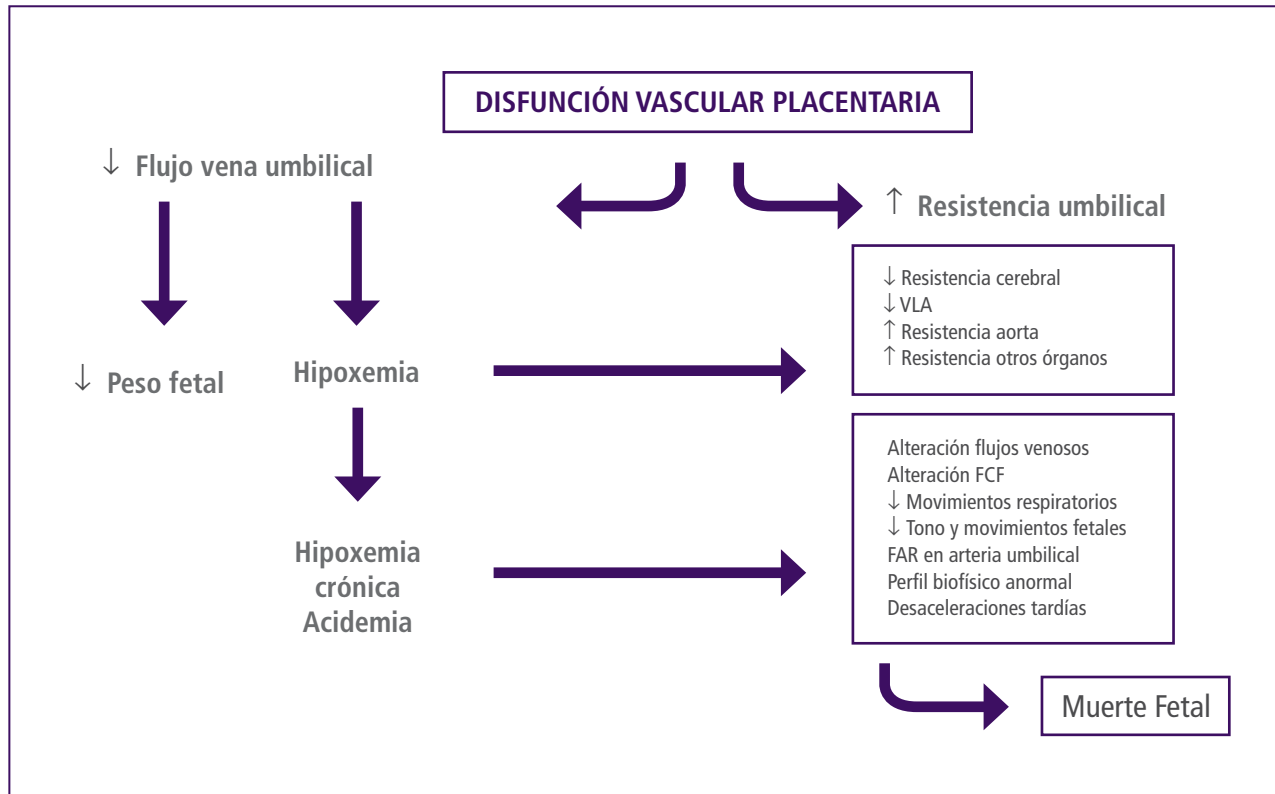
DISFUNCIÓN VASCULAR PLACENTARIA

↓ Flujo vena umbilical

↑ Resistencia umbilical

↓ Resistencia cerebral
↓ VLA
↑ Resistencia aorta
↑ Resistencia otros órganos

↓ Peso fetal

Hipoxemia

Alteración flujos venosos
Alteración FCF
↓ Movimientos respiratorios
↓ Tono y movimientos fetales
FAR en arteria umbilical
Perfil biofísico anormal
Desaceleraciones tardías

Hipoxemia crónica Acidemia

Muerte Fetal